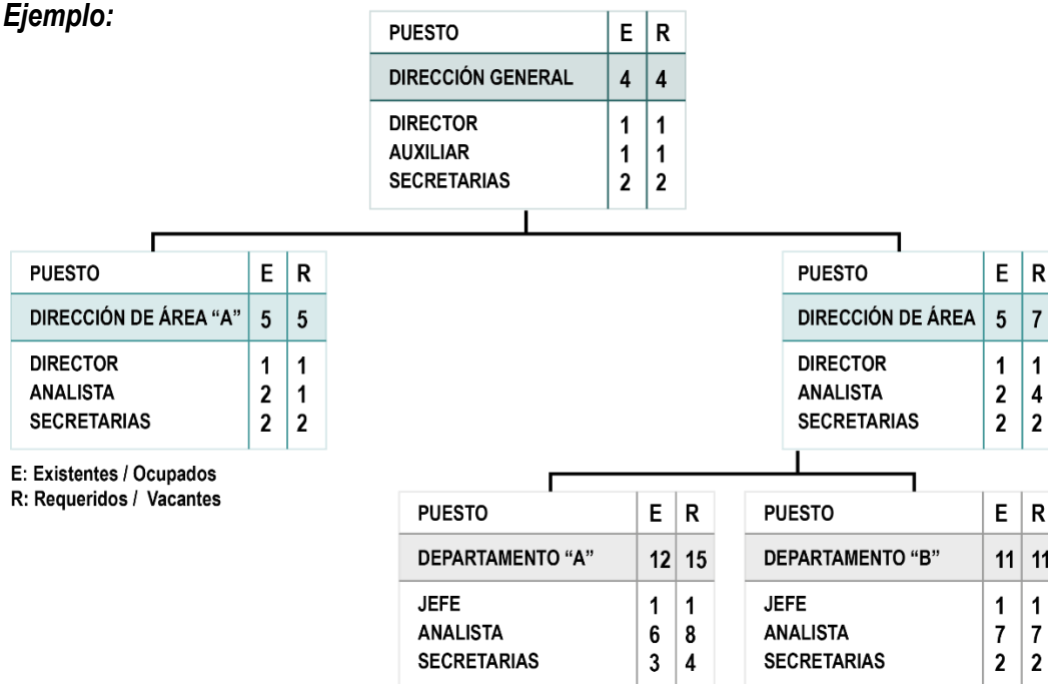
*Ejemplo:*

| PUESTO | E | R |
|---|---|---|
| DIRECCIÓN GENERAL | 4 | 4 |
| DIRECTOR<br>AUXILIAR<br>SECRETARIAS | 1<br>1<br>2 | 1<br>1<br>2 |

| PUESTO | E | R |
|---|---|---|
| DIRECCIÓN DE ÁREA "A" | 5 | 5 |
| DIRECTOR<br>ANALISTA<br>SECRETARIAS | 1<br>2<br>2 | 1<br>1<br>2 |

E: Existentes / Ocupados
R: Requeridos / Vacantes

| PUESTO | E | R |
|---|---|---|
| DIRECCIÓN DE ÁREA | 5 | 7 |
| DIRECTOR<br>ANALISTA<br>SECRETARIAS | 1<br>2<br>2 | 1<br>4<br>2 |

| PUESTO | E | R |
|---|---|---|
| DEPARTAMENTO "A" | 12 | 15 |
| JEFE<br>ANALISTA<br>SECRETARIAS | 1<br>6<br>3 | 1<br>8<br>4 |

| PUESTO | E | R |
|---|---|---|
| DEPARTAMENTO "B" | 11 | 11 |
| JEFE<br>ANALISTA<br>SECRETARIAS | 1<br>7<br>2 | 1<br>7<br>2 |